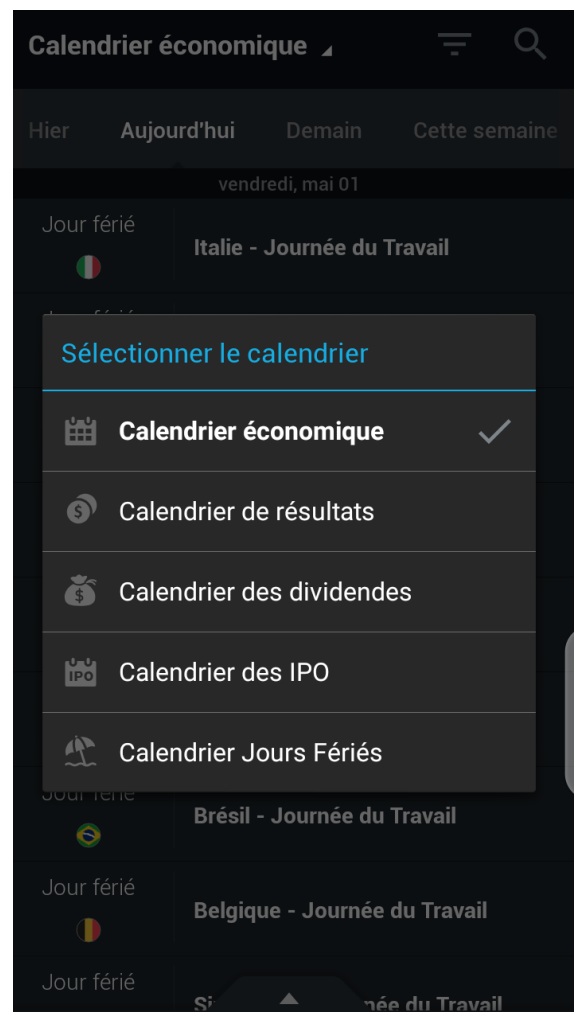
Calendrier économique

Hier Aujourd'hui Demain Cette semaine

vendredi, mai 01

Jour férié

Italie - Journée du Travail

Sélectionner le calendrier

Calendrier économique

Calendrier de résultats

Calendrier des dividendes

IPO

Calendrier des IPO

Calendrier Jours Fériés

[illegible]

Brésil - Journée du Travail

Jour férié

Belgique - Journée du Travail

Jour férié

Si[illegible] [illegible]née du Travail